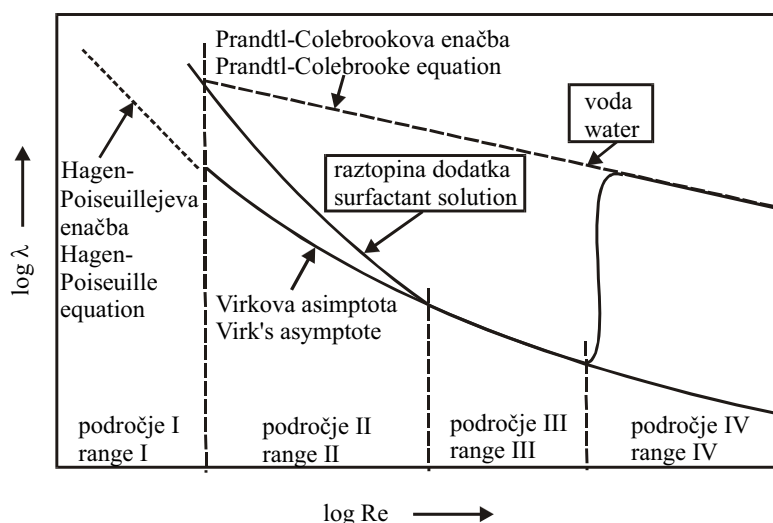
Prandtl-Colebrookova enačba
Prandtl-Colebrooke equation

voda
water

Hagen-Poiseuillejeva enačba
Hagen-Poiseuille equation

raztopina dodatka
surfactant solution

Virkova asimptota
Virk's asymptote

$\log \lambda$

področje I
range I

področje II
range II

področje III
range III

področje IV
range IV

log Re